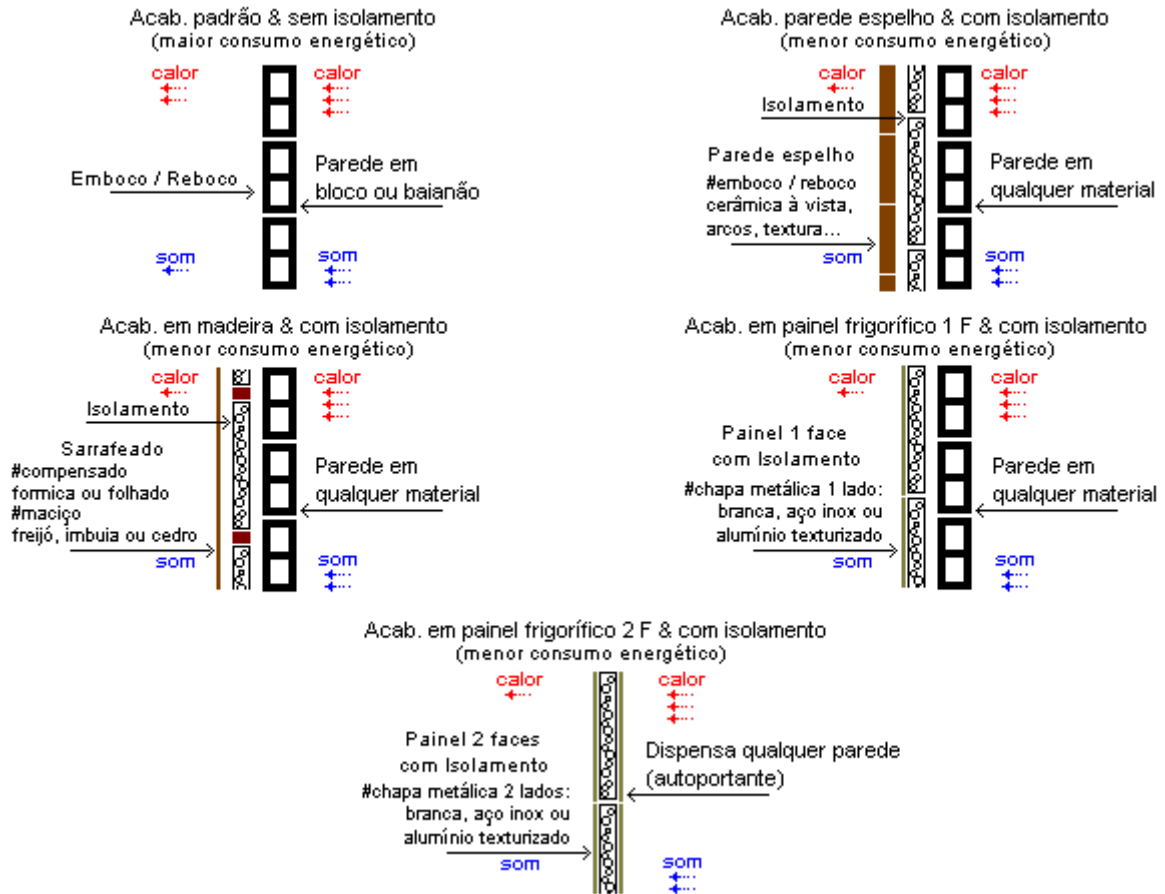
Acab. padrão & sem isolamento
(maior consumo energético)

calor
calor

Emboco / Reboco

Parede em bloco ou baianão

som
som

Acab. parede espelho & com isolamento
(menor consumo energético)

calor
calor

Isolamento

Parede espelho
#emboco / reboco cerâmica à vista, arcos, textura...

Parede em qualquer material

som
som

Acab. em madeira & com isolamento
(menor consumo energético)

calor
calor

Isolamento

Sarrafeado
#compensado
formica ou folhado
#maciço
freijó, imbuia ou cedro

Parede em qualquer material

som
som

Acab. em painel frigorífico 1 F & com isolamento
(menor consumo energético)

calor
calor

Painel 1 face com Isolamento

#chapa metálica 1 lado: branca, aço inox ou alumínio texturizado

Parede em qualquer material

som
som

Acab. em painel frigorífico 2 F & com isolamento
(menor consumo energético)

calor
calor

Painel 2 faces com Isolamento

#chapa metálica 2 lados: branca, aço inox ou alumínio texturizado

Dispensa qualquer parede (autoportante)

som
som